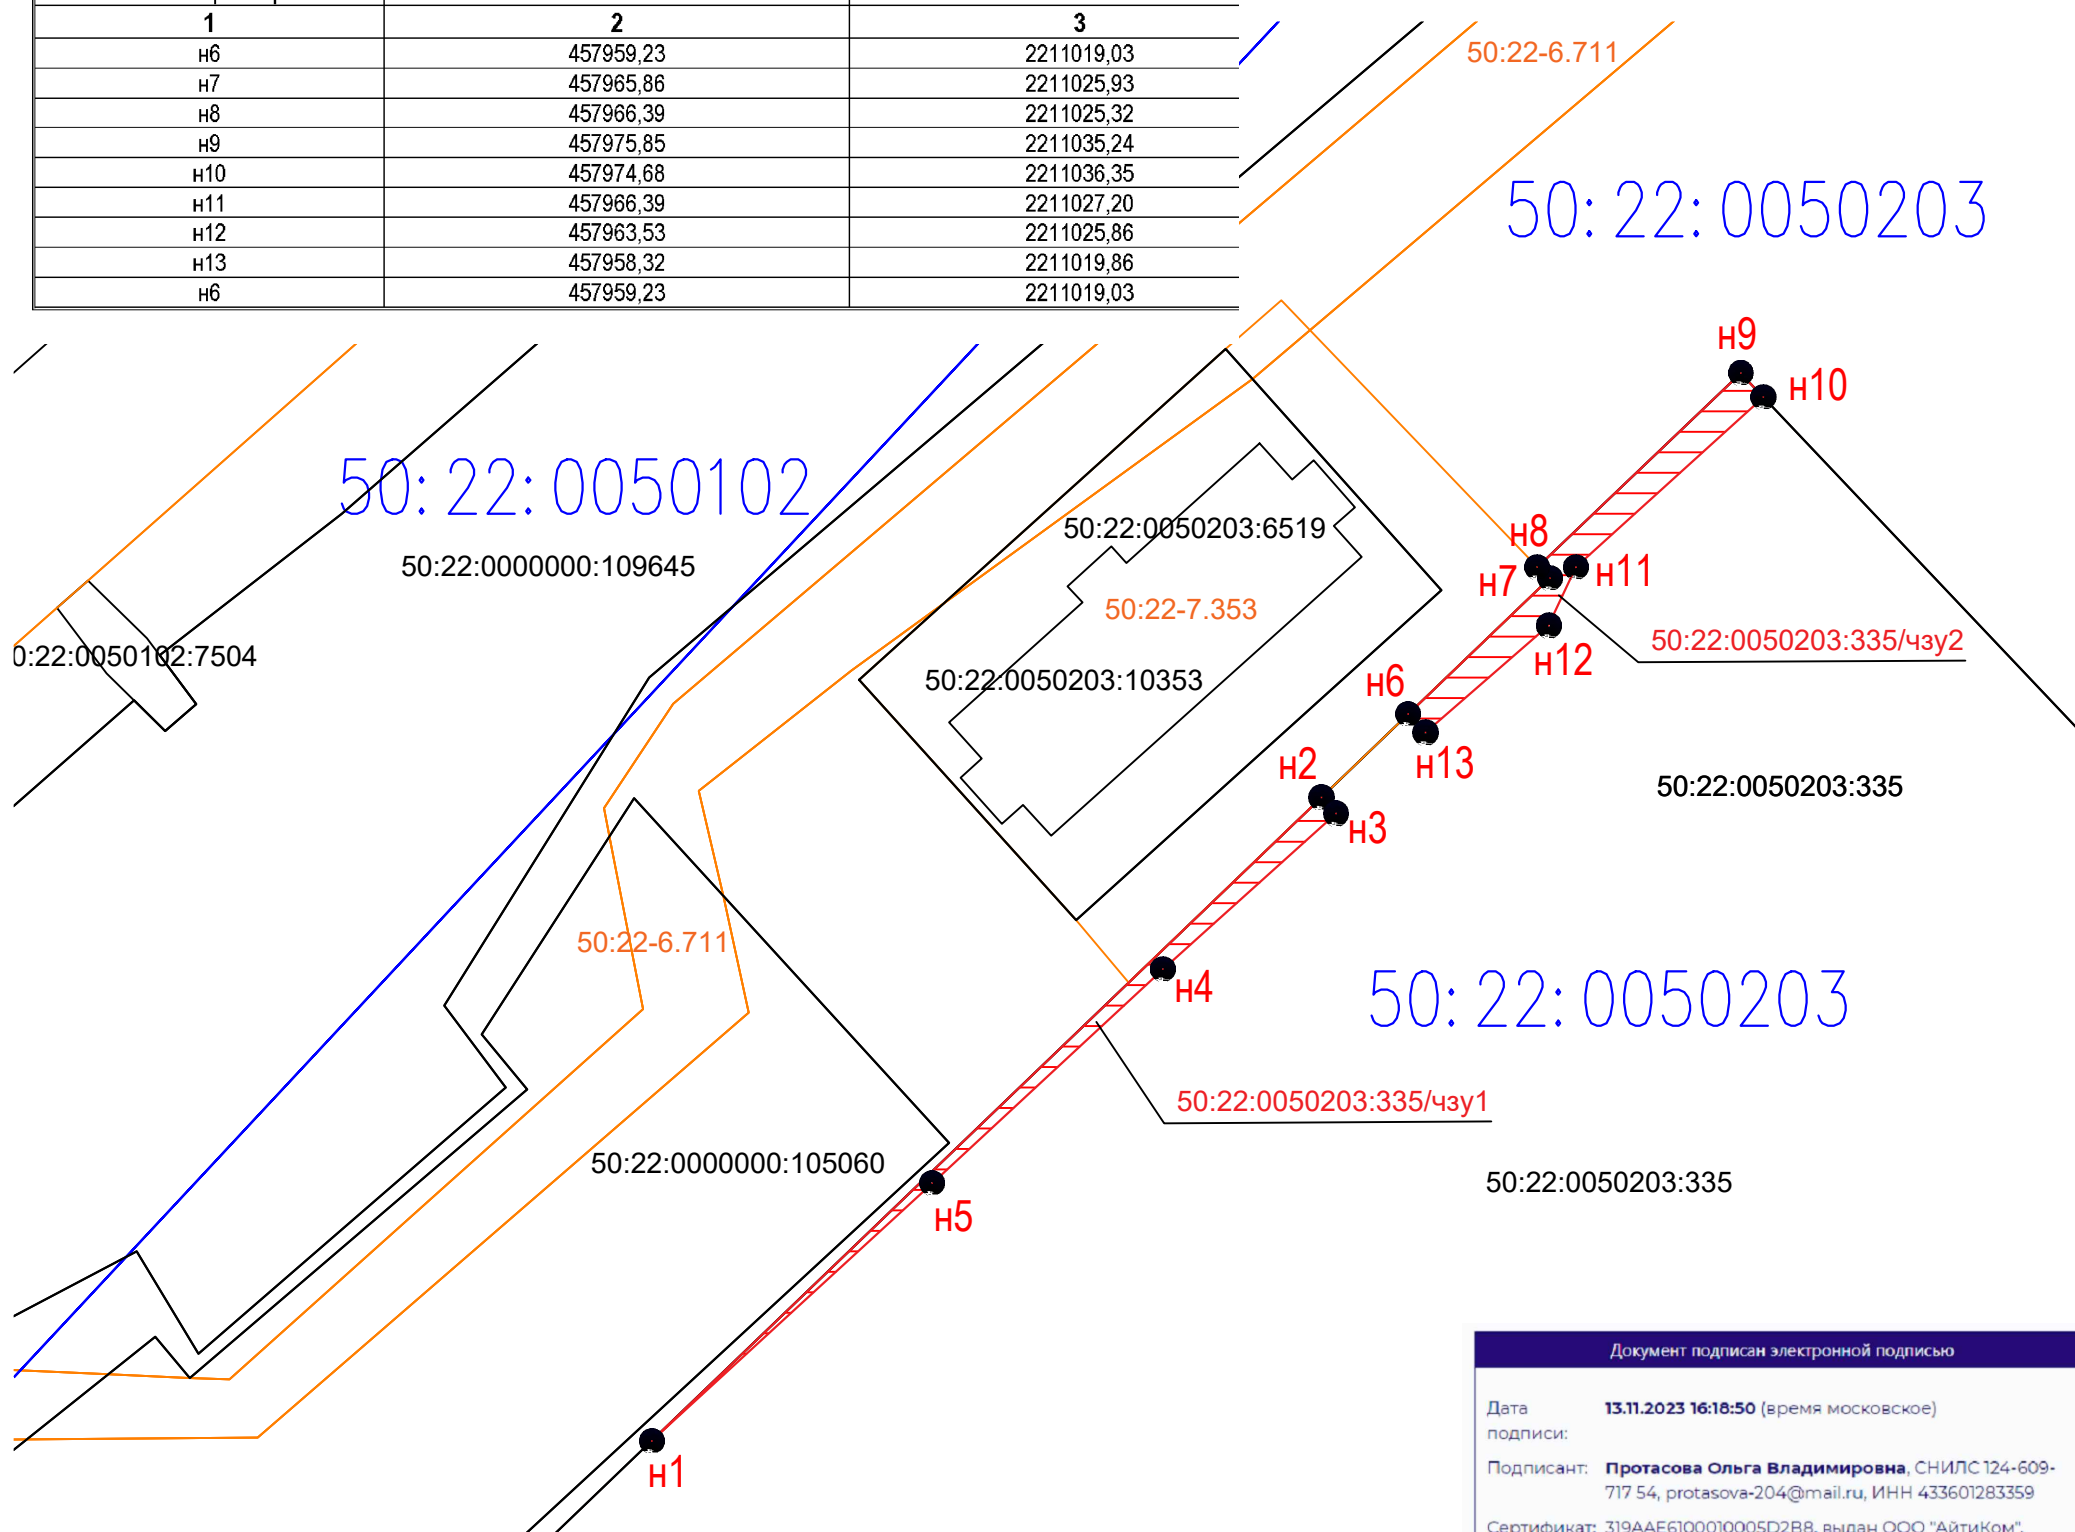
| 1 | 2 | 3 |
|---|---|---|
| н6 | 457959,23 | 2211019,03 |
| н7 | 457965,86 | 2211025,93 |
| н8 | 457966,39 | 2211025,32 |
| н9 | 457975,85 | 2211035,24 |
| н10 | 457974,68 | 2211036,35 |
| н11 | 457966,39 | 2211027,20 |
| н12 | 457963,53 | 2211025,86 |
| н13 | 457958,32 | 2211019,86 |
| н6 | 457959,23 | 2211019,03 |

50:22-6.711

50: 22: 0050203

н9
н10

50: 22: 0050102

50:22:0050203:6519

50:22:0000000:109645

н8
н7
н11

50:22-7.353

0:22:0050102:7504

н12

50:22:0050203:335/чзу2

50:22:0050203:10353

н6

н13

50:22:0050203:335

н2

н3

50:22-6.711

н4

50: 22: 0050203

50:22:0050203:335/чзу1

50:22:0000000:105060

50:22:0050203:335

н5

н1

Документ подписан электронной подписью

Дата подписи: 13.11.2023 16:18:50 (время московское)

Подписант: Протасова Ольга Владимировна, СНИЛС 124-609-717 54, protasova-204@mail.ru, ИНН 433601283359

Сертификат: 319AAE6100010005D2B8, выдан ООО "АйтиКом",